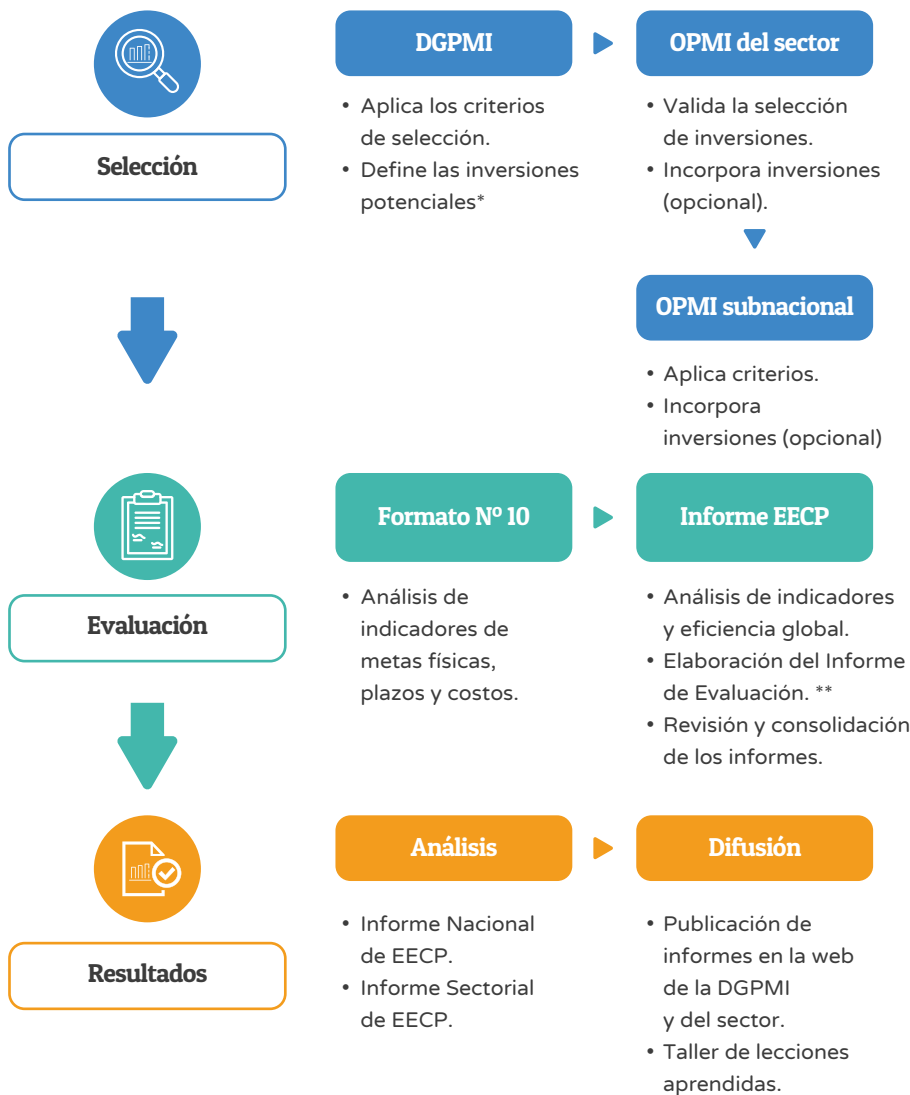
Selección

DGPMI

• Aplica los criterios de selección.
• Define las inversiones potenciales*

OPMI del sector

• Valida la selección de inversiones.
• Incorpora inversiones (opcional).

OPMI subnacional

• Aplica criterios.
• Incorpora inversiones (opcional)

Evaluación

Formato Nº 10

• Análisis de indicadores de metas físicas, plazos y costos.

Informe EECP

• Análisis de indicadores y eficiencia global.
• Elaboración del Informe de Evaluación. **
• Revisión y consolidación de los informes.

Resultados

Análisis

• Informe Nacional de EECP.
• Informe Sectorial de EECP.

Difusión

• Publicación de informes en la web de la DGPMI y del sector.
• Taller de lecciones aprendidas.